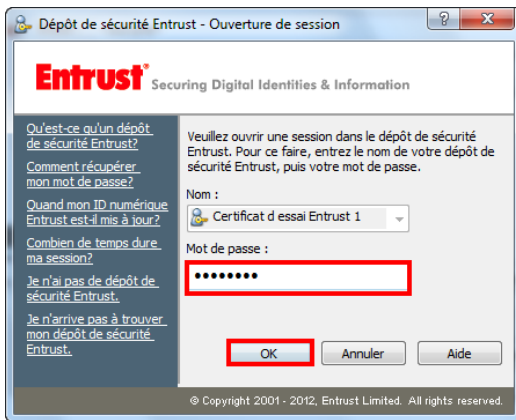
Dépôt de sécurité Entrust - Ouverture de session

?

X

Entrust® Securing Digital Identities & Information

Qu'est-ce qu'un dépôt de sécurité Entrust?

Comment récupérer mon mot de passe?

Quand mon ID numérique Entrust est-il mis à jour?

Combien de temps dure ma session?

Je n'ai pas de dépôt de sécurité Entrust.

Je n'arrive pas à trouver mon dépôt de sécurité Entrust.

Veuillez ouvrir une session dans le dépôt de sécurité Entrust. Pour ce faire, entrez le nom de votre dépôt de sécurité Entrust, puis votre mot de passe.

Nom :

Certificat d essai Entrust 1

Mot de passe :

••••••••

OK

Annuler

Aide

© Copyright 2001 - 2012, Entrust Limited. All rights reserved.